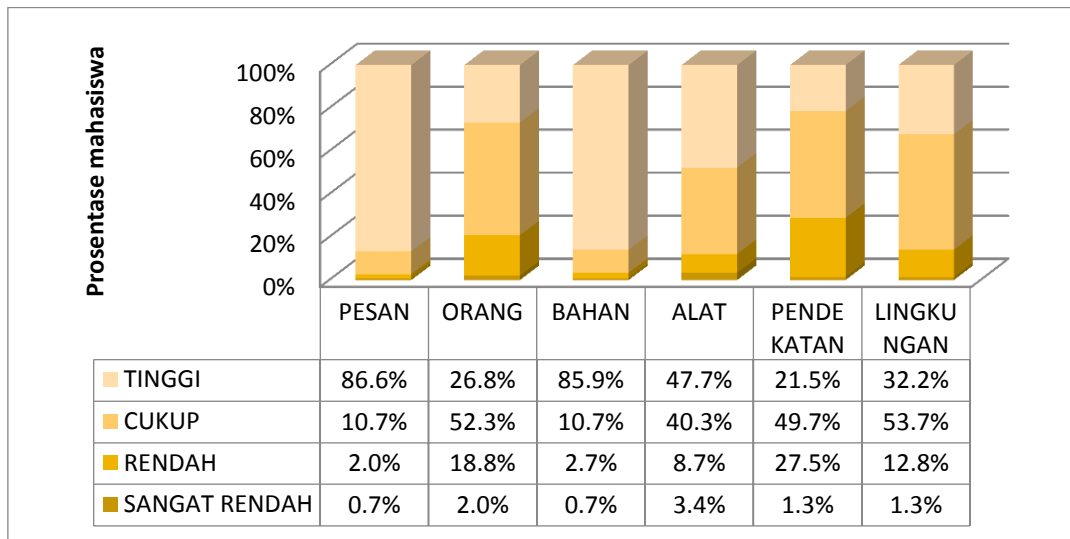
Prosentase mahasiswa

100%
80%
60%
40%
20%
0%

| | PESAN | ORANG | BAHAN | ALAT | PENDE KATAN | LINGKU NGAN |
|---|---|---|---|---|---|---|
| TINGGI | 86.6% | 26.8% | 85.9% | 47.7% | 21.5% | 32.2% |
| CUKUP | 10.7% | 52.3% | 10.7% | 40.3% | 49.7% | 53.7% |
| RENDAH | 2.0% | 18.8% | 2.7% | 8.7% | 27.5% | 12.8% |
| SANGAT RENDAH | 0.7% | 2.0% | 0.7% | 3.4% | 1.3% | 1.3% |